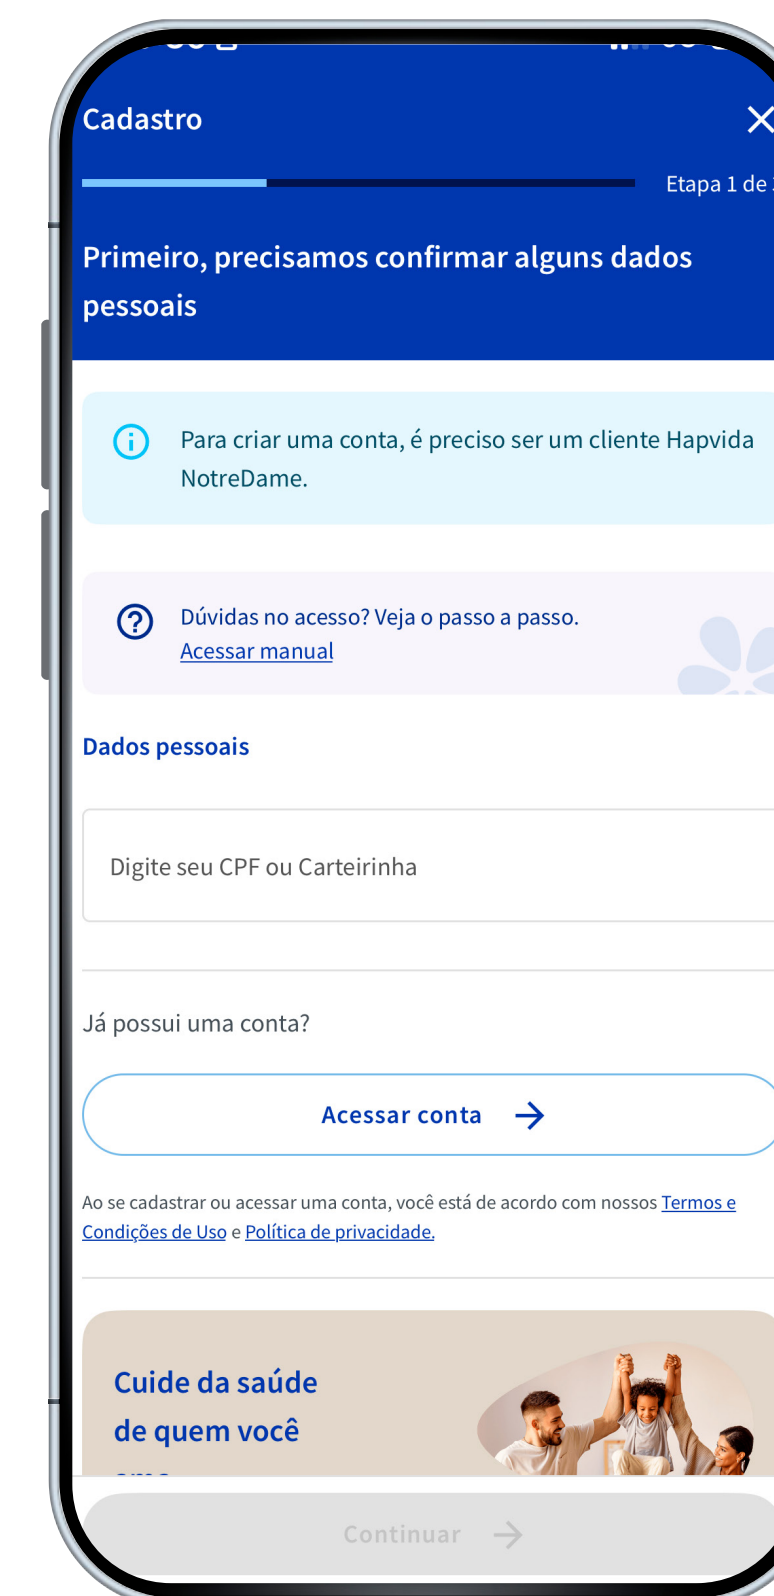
Cadastro

Etapa 1 de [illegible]

Primeiro, precisamos confirmar alguns dados pessoais

Para criar uma conta, é preciso ser um cliente Hapvida NotreDame.

Dúvidas no acesso? Veja o passo a passo.
Acessar manual

Dados pessoais

Digite seu CPF ou Carteirinha

Já possui uma conta?

Acessar conta

Ao se cadastrar ou acessar uma conta, você está de acordo com nossos Termos e Condições de Uso e Política de privacidade.

Cuide da saúde de quem você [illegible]

Continuar